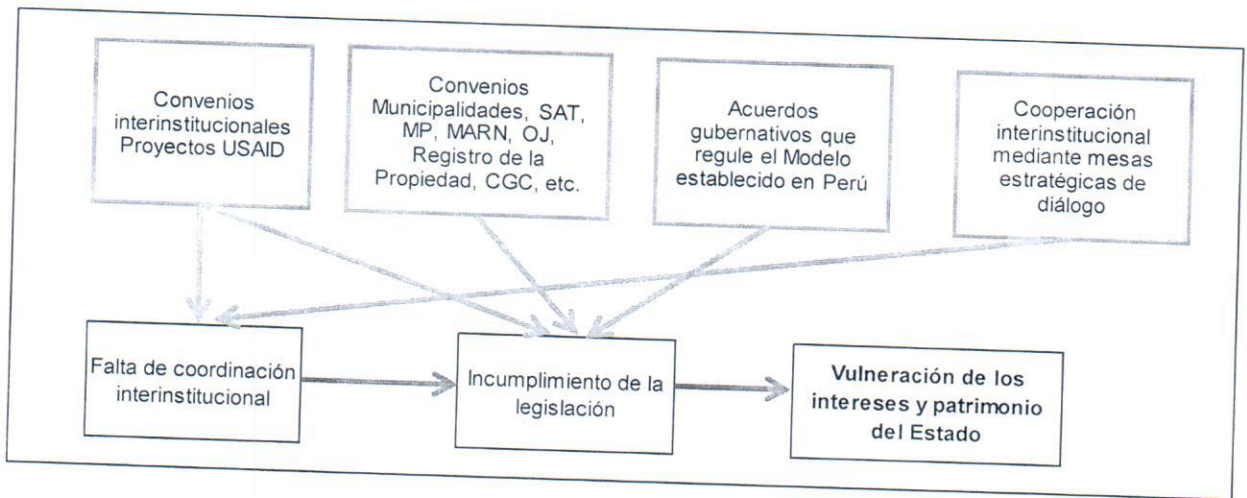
Convenios interinstitucionales Proyectos USAID

Convenios Municipalidades, SAT, MP, MARN, OJ, Registro de la Propiedad, CGC, etc.

Acuerdos gubernativos que regule el Modelo establecido en Perú

Cooperación interinstitucional mediante mesas estratégicas de diálogo

Falta de coordinación interinstitucional

Incumplimiento de la legislación

Vulneración de los intereses y patrimonio del Estado